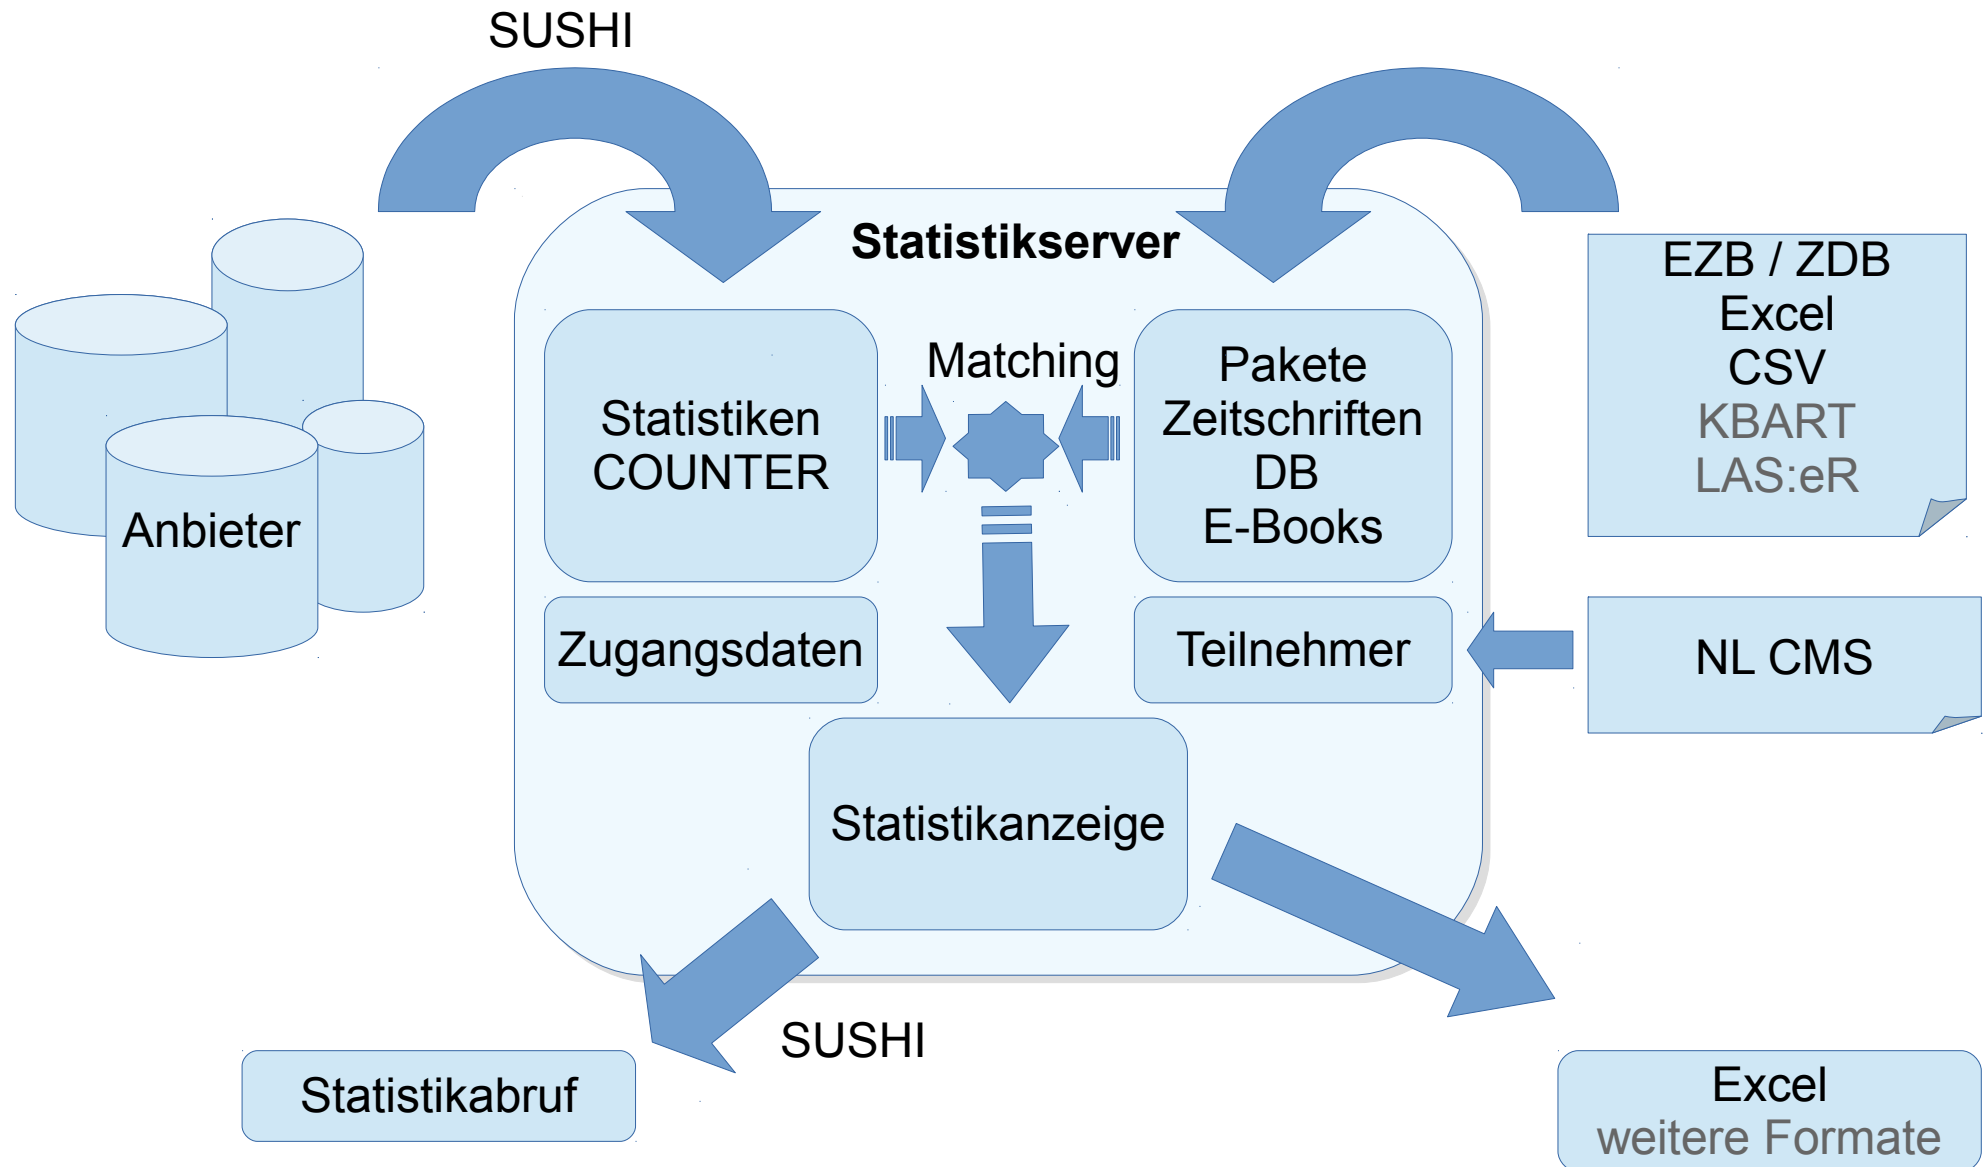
SUSHI

Statistikserver

Anbieter

Statistiken
COUNTER

Matching

Pakete
Zeitschriften
DB
E-Books

EZB / ZDB
Excel
CSV
KBART
LAS:eR

Zugangsdaten

Teilnehmer

NL CMS

Statistikanzeige

SUSHI

Statistikabruf

Excel
weitere Formate